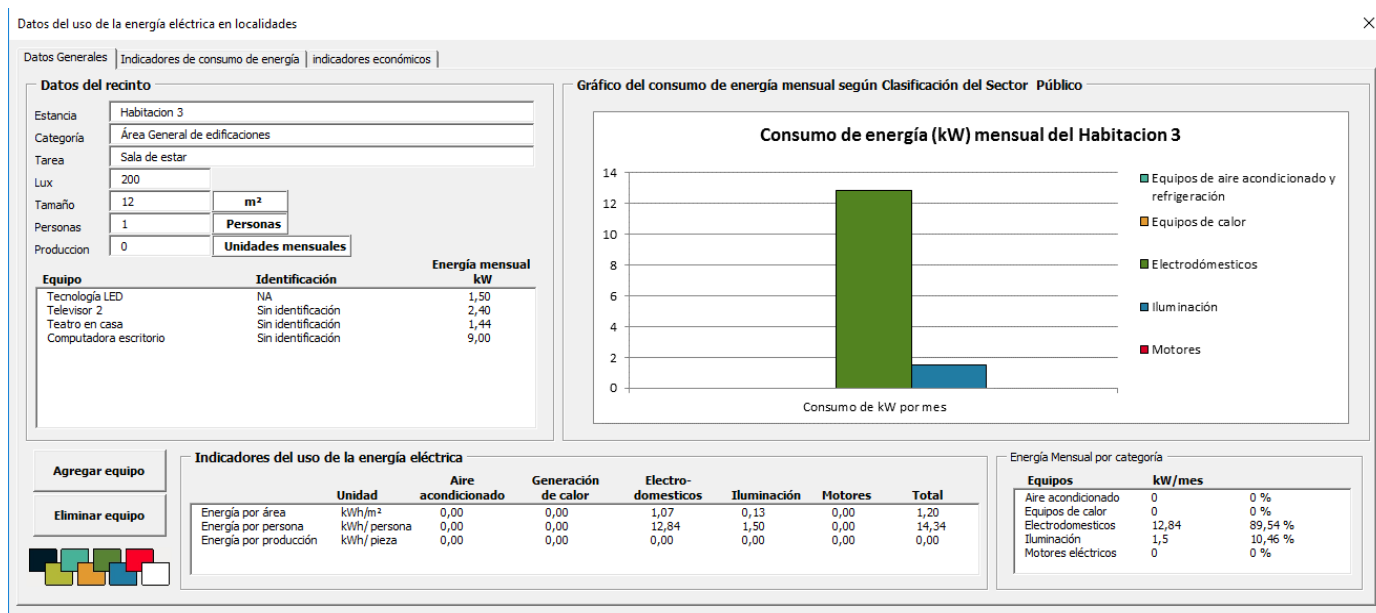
Datos del uso de la energía eléctrica en localidades

×

Datos Generales | Indicadores de consumo de energía | indicadores económicos

Datos del recinto

Estancia: Habitacion 3
Categoría: Área General de edificaciones
Tarea: Sala de estar
Lux: 200
Tamaño: 12 m²
Personas: 1 Personas
Produccion: 0 Unidades mensuales

| Equipo | Identificación | Energía mensual kW |
|---|---|---|
| Tecnología LED | NA | 1,50 |
| Televisor 2 | Sin identificación | 2,40 |
| Teatro en casa | Sin identificación | 1,44 |
| Computadora escritorio | Sin identificación | 9,00 |

Gráfico del consumo de energía mensual según Clasificación del Sector Público

Consumo de energía (kW) mensual del Habitacion 3

14
12
10
8
6
4
2
0

Consumo de kW por mes

Equipos de aire acondicionado y refrigeración
Equipos de calor
Electrodómesticos
Iluminación
Motores

Agregar equipo

Eliminar equipo

Indicadores del uso de la energía eléctrica

| | Unidad | Aire acondicionado | Generación de calor | Electro-domesticos | Iluminación | Motores | Total |
|---|---|---|---|---|---|---|---|
| Energía por área | kWh/m² | 0,00 | 0,00 | 1,07 | 0,13 | 0,00 | 1,20 |
| Energía por persona | kWh/ persona | 0,00 | 0,00 | 12,84 | 1,50 | 0,00 | 14,34 |
| Energía por producción | kWh/ pieza | 0,00 | 0,00 | 0,00 | 0,00 | 0,00 | 0,00 |

Energía Mensual por categoría

| Equipos | kW/mes | |
|---|---|---|
| Aire acondicionado | 0 | 0 % |
| Equipos de calor | 0 | 0 % |
| Electrodomesticos | 12,84 | 89,54 % |
| Iluminación | 1,5 | 10,46 % |
| Motores eléctricos | 0 | 0 % |